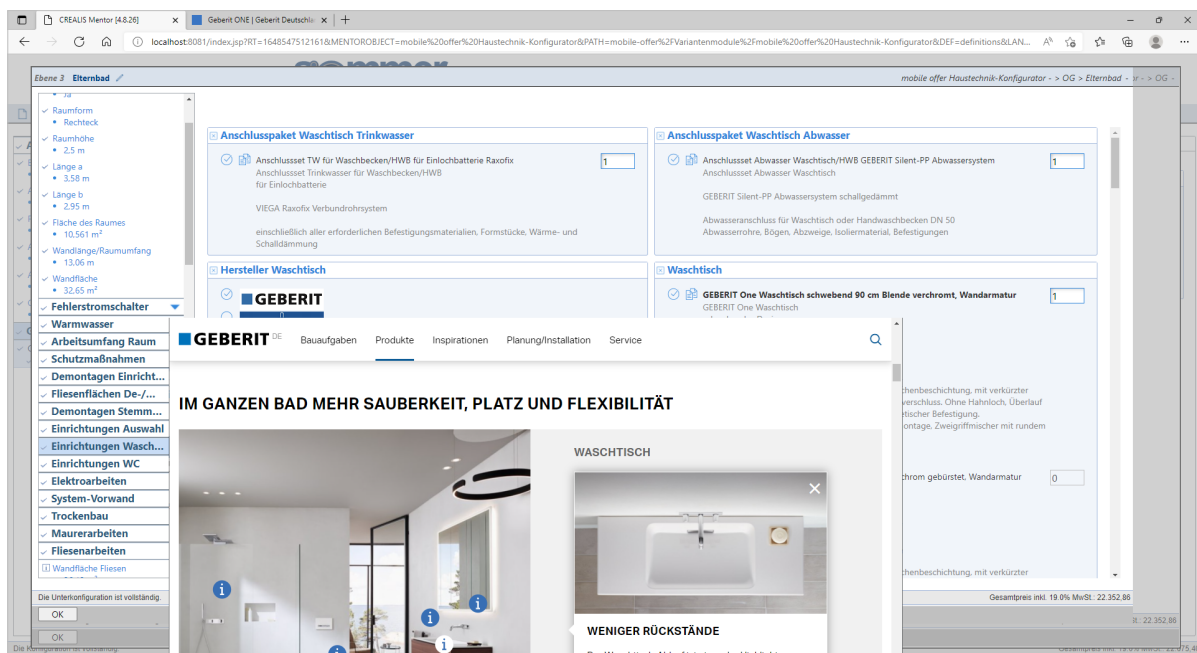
CREALIS Mentor [4.8.26] ×
Geberit ONE | Geberit Deutschla ×
+

localhost:8081/index.jsp?RT=1648547512161&MENTOROBJECT=mobile%20offer%20Haustechnik-Konfigurator&PATH=mobile-offer%2FVariantenmodule%2Fmobile%20offer%20Haustechnik-Konfigurator&DEF=definitions&LAN...

Ebene 3 Elternbad
mobile offer Haustechnik-Konfigurator - > OG > Elternbad - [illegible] - > OG -

Raumform
• Rechteck
Raumhöhe
• 2,5 m
Länge a
• 3,58 m
Länge b
• 2,95 m
Fläche des Raumes
• 10,561 m²
Wandlänge/Raumumfang
• 13,06 m
Wandfläche
• 32,65 m²
Fehlerstromschalter
Warmwasser
Arbeitsumfang Raum
Schutzmaßnahmen
Demontagen Einricht...
Fliesenflächen De-/...
Demontagen Stemm...
Einrichtungen Auswahl
Einrichtungen Wasch...
Einrichtungen WC
Elektroarbeiten
System-Vorwand
Trockenbau
Maurerarbeiten
Fliesenarbeiten
Wandfläche Fliesen

Die Unterkonfiguration ist vollständig.
OK
OK

Anschlusspaket Waschtisch Trinkwasser
Anschlussset TW für Waschbecken/HWB für Einlochbatterie Raxofix
Anschlussset Trinkwasser für Waschbecken/HWB
für Einlochbatterie
1
VIEGA Raxofix Verbundrohrsystem
einschließlich aller erforderlichen Befestigungsmaterialien, Formstücke, Wärme- und Schalldämmung

Anschlusspaket Waschtisch Abwasser
Anschlussset Abwasser Waschtisch/HWB GEBERIT Silent-PP Abwassersystem
Anschlussset Abwasser Waschtisch
1
GEBERIT Silent-PP Abwassersystem schallgedämmt
Abwasseranschluss für Waschtisch oder Handwaschbecken DN 50
Abwasserrohre, Bögen, Abzweige, Isoliermaterial, Befestigungen

Hersteller Waschtisch
GEBERIT

Waschtisch
GEBERIT One Waschtisch schwebend 90 cm Blende verchromt, Wandarmatur
GEBERIT One Waschtisch
1
chenbeschichtung, mit verkürzter
verschluss. Ohne Hahnloch, Überlauf
etischer Befestigung.
ontage, Zweigriffmischer mit rundem
chrom gebürstet, Wandarmatur
0
chenbeschichtung, mit verkürzter

Gesamtpreis inkl. 19.0% MwSt.: 22.352.86
t: 22.352.86

GEBERIT DE
Bauaufgaben
Produkte
Inspirationen
Planung/Installation
Service

IM GANZEN BAD MEHR SAUBERKEIT, PLATZ UND FLEXIBILITÄT

WASCHTISCH
WENIGER RÜCKSTÄNDE